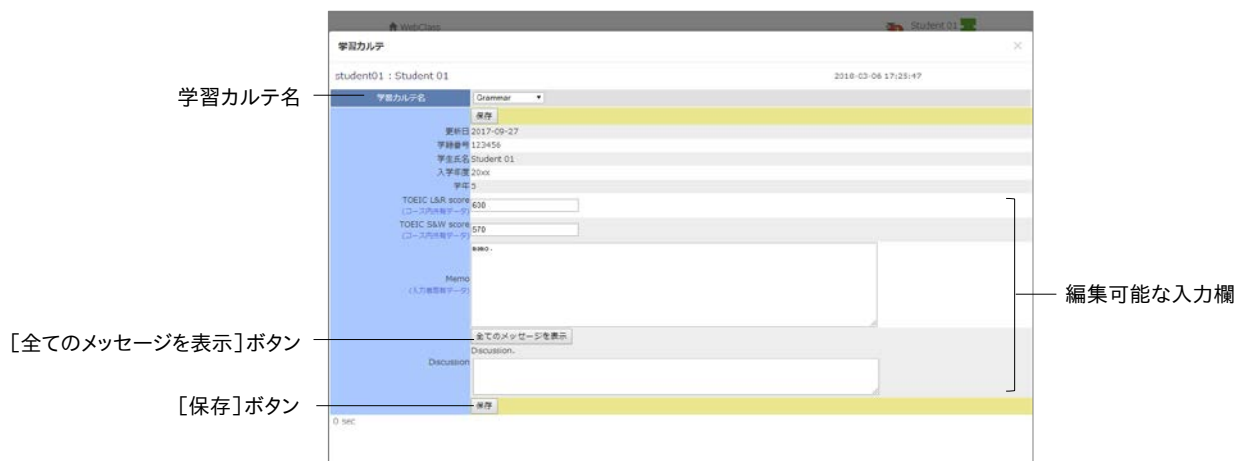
WebClass

Student 01

学習カルテ

student01 : Student 01

2018-03-06 17:25:47

学習カルテ名

学習カルテ名 Grammar

保存

更新日 2017-09-27

学籍番号 123456

学生氏名 Student 01

入学年度 20xx

学年 3

TOEIC L&R score (コース内共有データ) 630

TOEIC S&W score (コース内共有データ) 570

Memo (入力者専有データ) memo.

編集可能な入力欄

[全てのメッセージを表示]ボタン

全てのメッセージを表示

Discussion Discussion.

[保存]ボタン

保存

0 sec